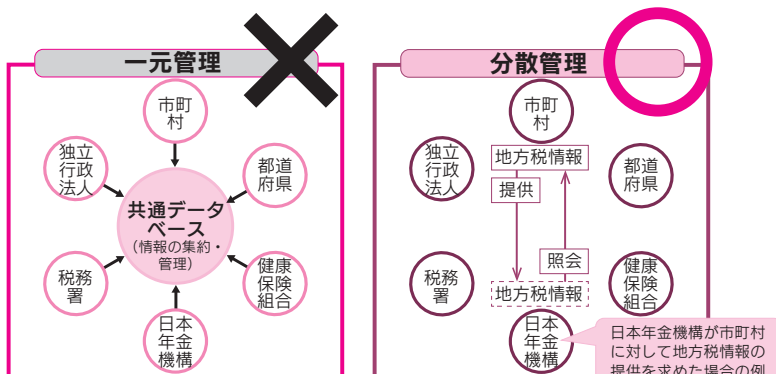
一元管理

市町村

独立行政法人

都道府県

共通データベース
（情報の集約・管理）

税務署

健康保険組合

日本年金機構

分散管理

市町村

独立行政法人

地方税情報

提供

都道府県

照会

税務署

地方税情報

健康保険組合

日本年金機構

日本年金機構が市町村に対して地方税情報の提供を求めた場合の例